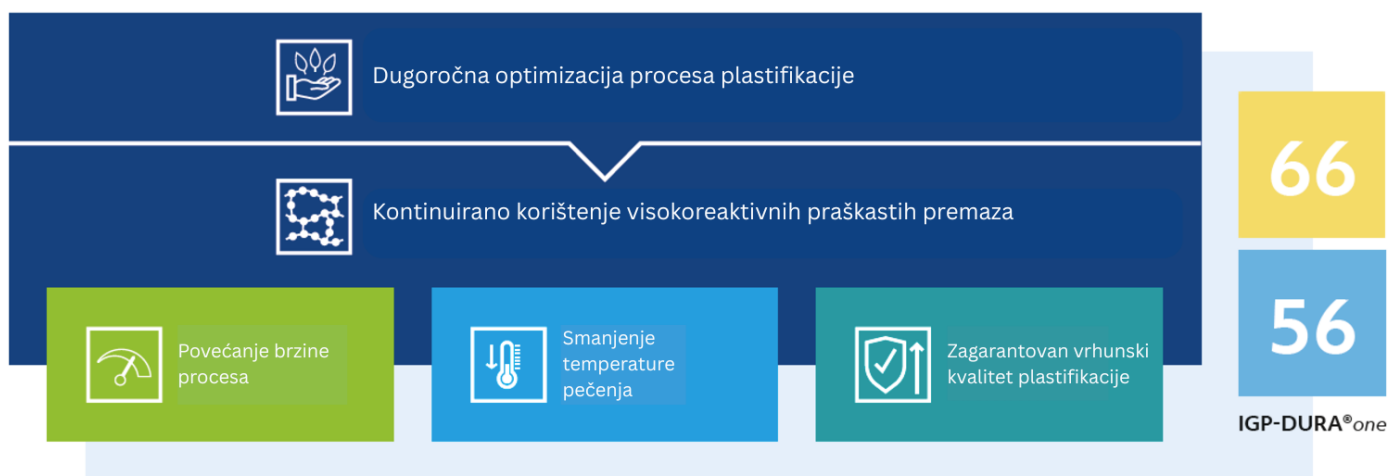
Dugoročna optimizacija procesa plastifikacije

Kontinuirano korištenje visokoreaktivnih praškastih premaza

Povećanje brzine procesa

Smanjenje temperature pečenja

Zagarantovan vrhunski kvalitet plastifikacije

66

56

IGP-DURA®one